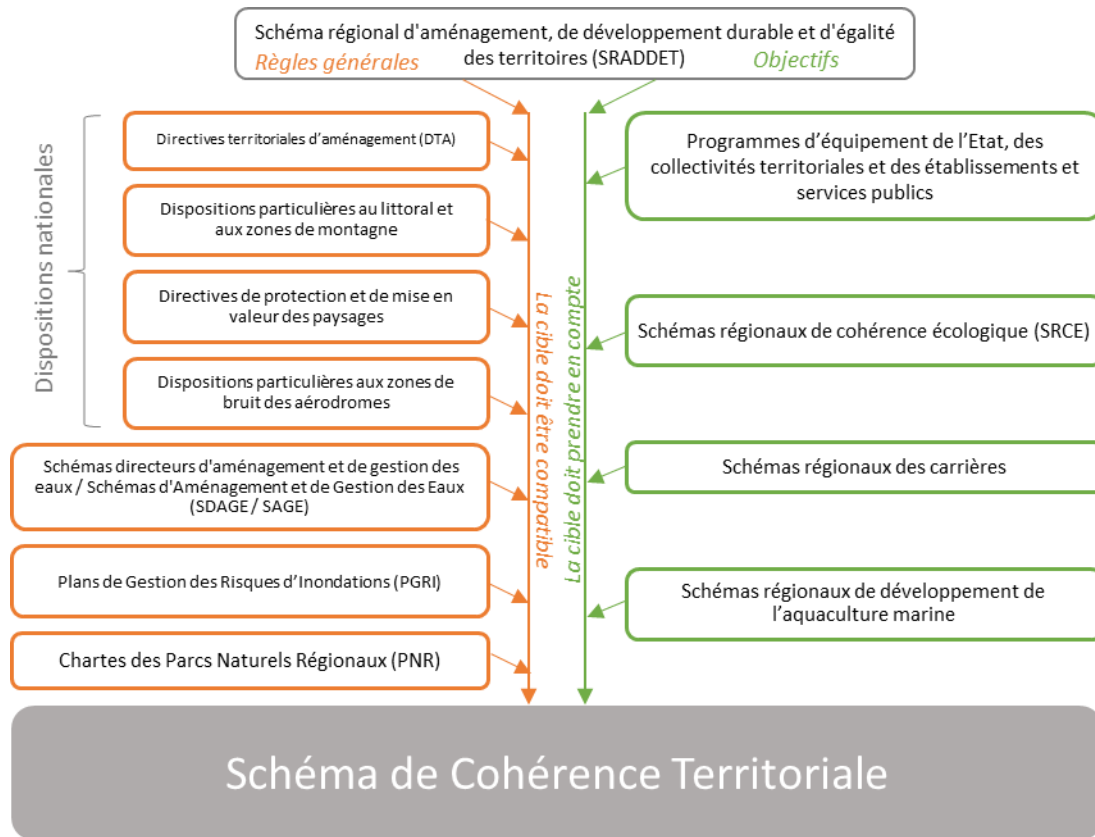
Schéma régional d'aménagement, de développement durable et d'égalité des territoires (SRADDET)
Règles générales
Objectifs

Dispositions nationales

Directives territoriales d'aménagement (DTA)

Dispositions particulières au littoral et aux zones de montagne

Directives de protection et de mise en valeur des paysages

Dispositions particulières aux zones de bruit des aérodromes

Schémas directeurs d'aménagement et de gestion des eaux / Schémas d'Aménagement et de Gestion des Eaux (SDAGE / SAGE)

Plans de Gestion des Risques d'Inondations (PGRI)

Chartes des Parcs Naturels Régionaux (PNR)

La cible doit être compatible

La cible doit prendre en compte

Programmes d'équipement de l'Etat, des collectivités territoriales et des établissements et services publics

Schémas régionaux de cohérence écologique (SRCE)

Schémas régionaux des carrières

Schémas régionaux de développement de l'aquaculture marine

Schéma de Cohérence Territoriale